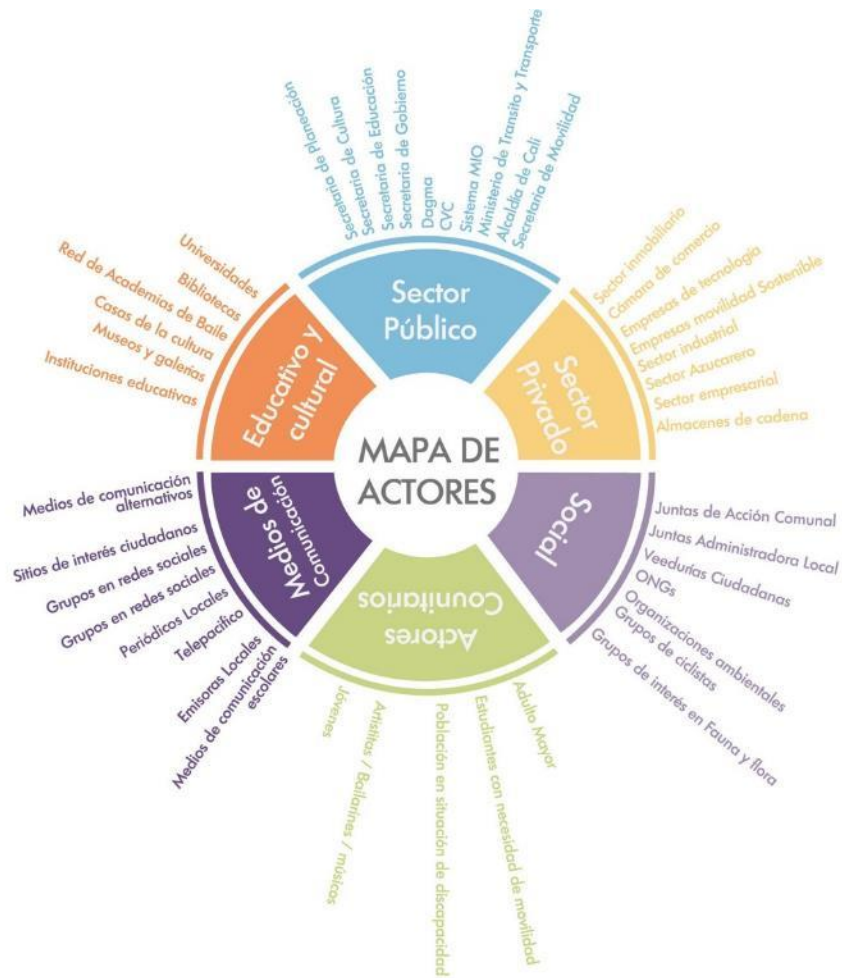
MAPA DE ACTORES

Sector Público

Secretaría de Planeación
Secretaría de Cultura
Secretaría de Educación
Secretaría de Gobierno
Dagma
CVC
Sistema MIO
Ministerio de Transito y Transporte
Alcaldía de Cali
Secretaría de Movilidad

Sector Privado

Sector inmobiliario
Cámara de comercio
Empresas de tecnología
Empresas movilidad Sostenible
Sector industrial
Sector Azucarero
Sector empresarial
Almacenes de cadena

Social

Juntas de Acción Comunal
Juntas Administradora Local
Veedurías Ciudadanas
ONGs
Organizaciones ambientales
Grupos de ciclistas
Grupos de interés en Fauna y flora

Actores Comunitarios

Adulto Mayor
Estudiantes con necesidad de movilidad
Población en situación de discapacidad
Artistas / Bailarines / músicos
Jóvenes

Medios de Comunicación

Medios de comunicación alternativos
Sitios de interés ciudadanos
Grupos en redes sociales
Grupos en redes sociales
Periódicos Locales
Telepacífico
Emisoras Locales
Medios de comunicación escolares

Educativo y cultural

Universidades
Bibliotecas
Red de Academias de Baile
Casas de la cultura
Museos y galerías
Instituciones educativas